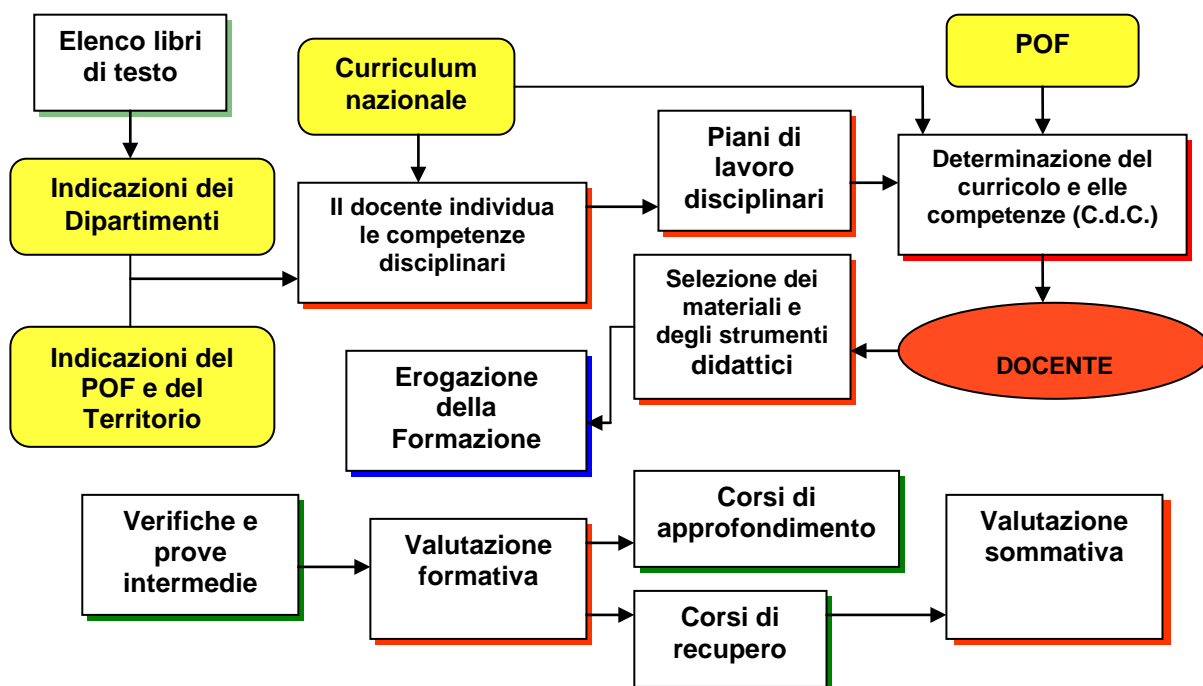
Elenco libri di testo

Indicazioni dei Dipartimenti

Indicazioni del POF e del Territorio

Curriculum nazionale

Il docente individua le competenze disciplinari

Piani di lavoro disciplinari

POF

Determinazione del curricolo e elle competenze (C.d.C.)

DOCENTE

Selezione dei materiali e degli strumenti didattici

Erogazione della Formazione

Verifiche e prove intermedie

Valutazione formativa

Corsi di approfondimento

Corsi di recupero

Valutazione sommativa